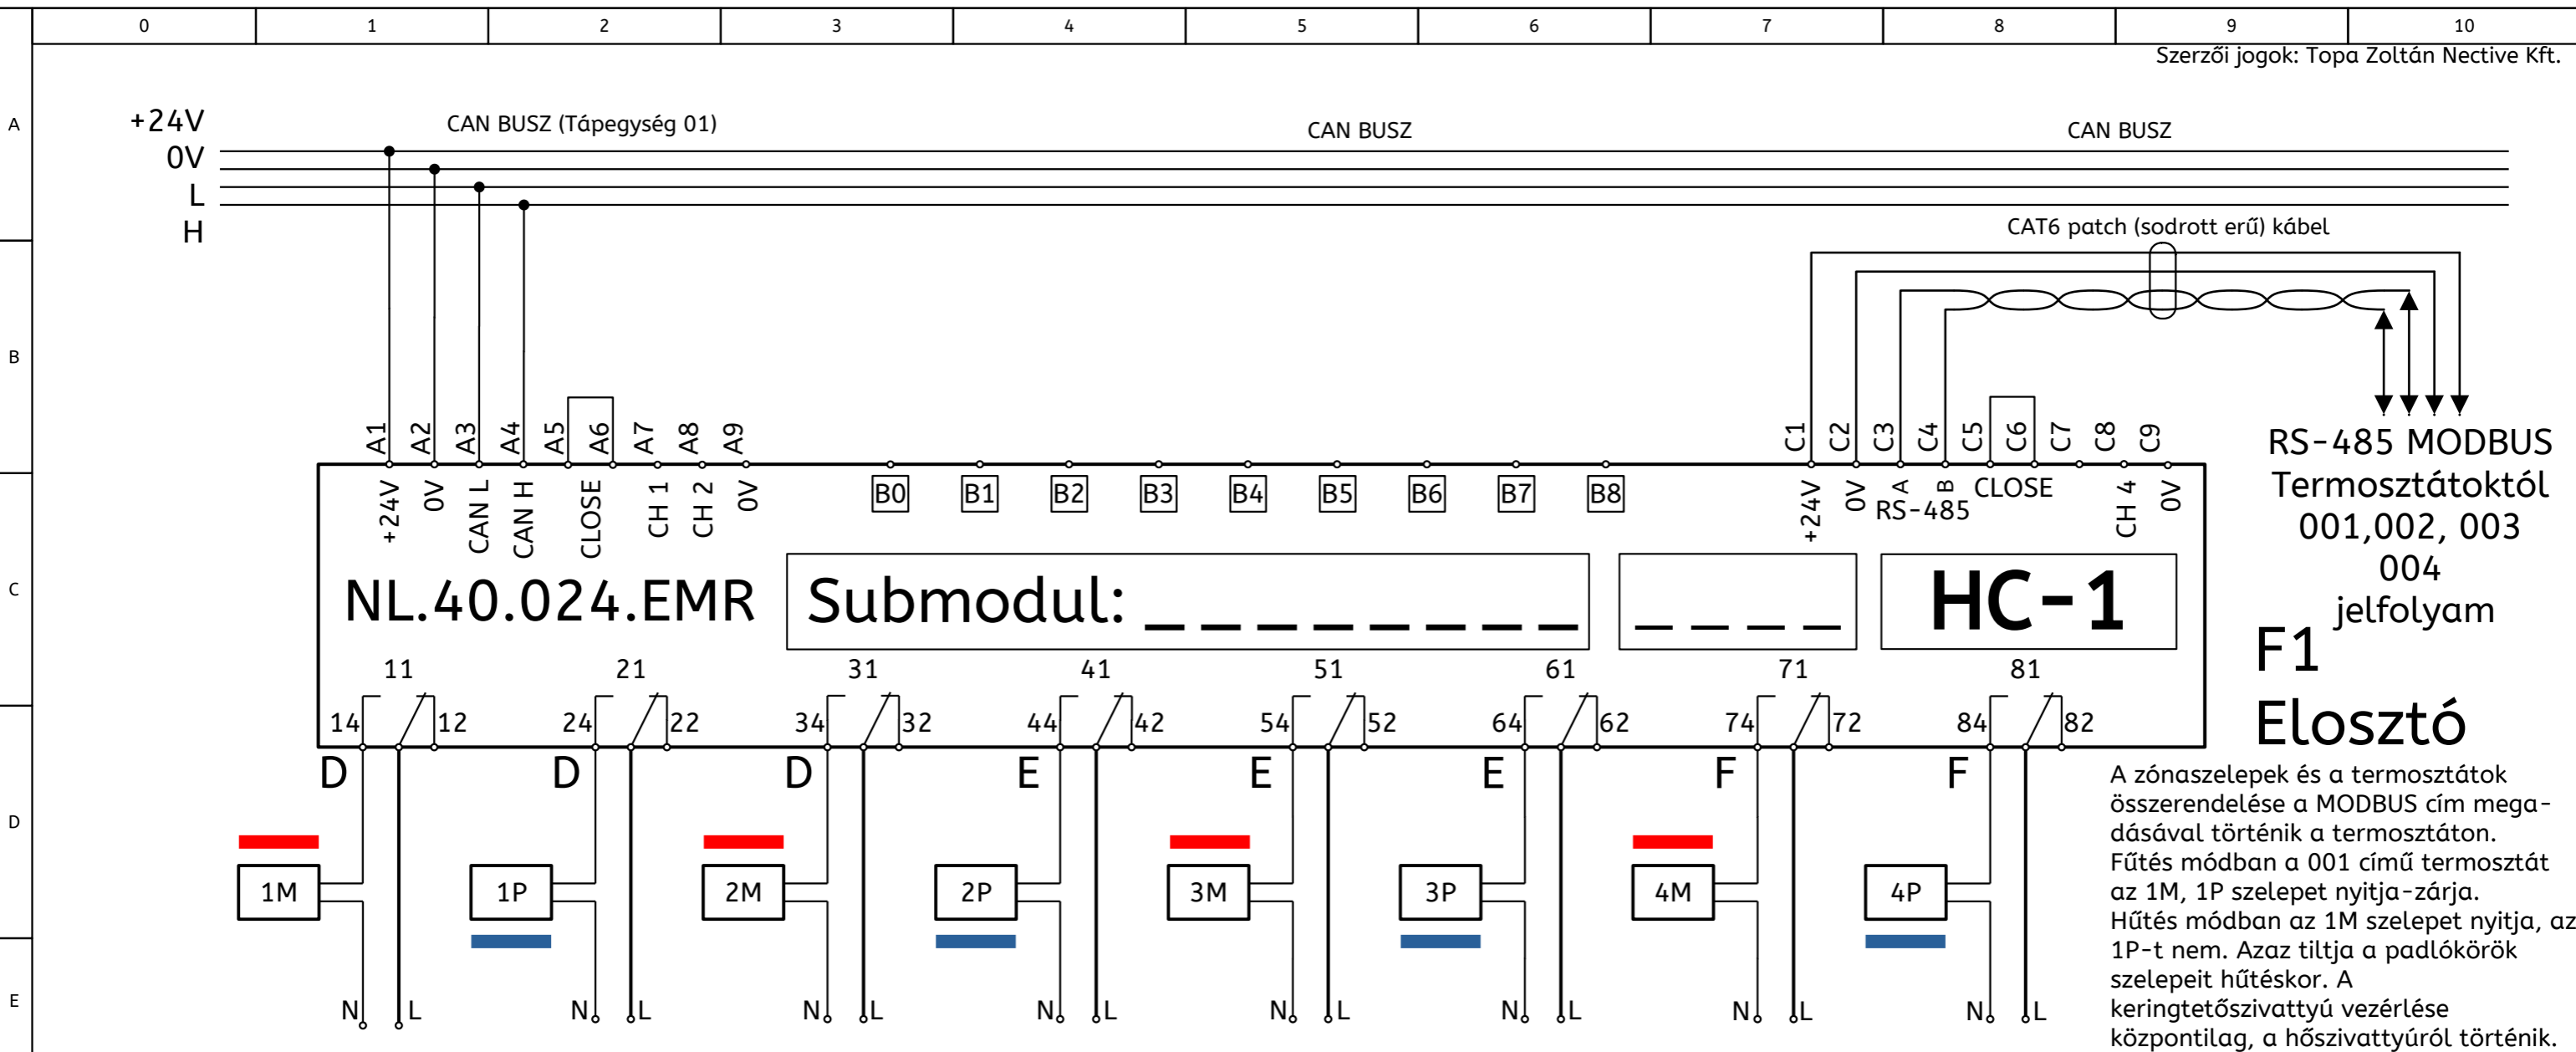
| 0 | 1 | 2 | 3 | 4 | 5 | 6 | 7 | 8 | 9 | 10 |
|---|---|---|---|---|---|---|---|---|---|---|

Szerzői jogok: Topa Zoltán Nective Kft.

A

B

C

D

E

+24V
0V
L
H

CAN BUSZ (Tápegység 01)

CAN BUSZ

CAN BUSZ

CAT6 patch (sodrott erű) kábel

A1 A2 A3 A4 A5 A6 A7 A8 A9

+24V 0V CAN L CAN H CLOSE CH 1 CH 2 0V

B0 B1 B2 B3 B4 B5 B6 B7 B8

C1 C2 C3 C4 C5 C6 C7 C8 C9

+24V 0V A B RS-485 CLOSE CH 4 0V

RS-485 MODBUS Termosztátoktól 001,002, 003 004 jelfolyam

NL.40.024.EMR

Submodul: _ _ _ _ _ _ _ _

_ _ _ _

HC-1

F1 Elosztó

11 21 31 41 51 61 71 81

14 12 24 22 34 32 44 42 54 52 64 62 74 72 84 82

D D D E E E F F

1M 1P 2M 2P 3M 3P 4M 4P

N L N L N L N L N L N L N L N L

A zónaszelepek és a termosztátok összerendelése a MODBUS cím megadásával történik a termosztáton. Fűtés módban a 001 című termosztát az 1M, 1P szelepet nyitja-zárja. Hűtés módban az 1M szelepet nyitja, az 1P-t nem. Azaz tiltja a padlókörök szelepeit hűtéskor. A keringtetőszivattyú vezérlése központilag, a hőszivattyúról történik.